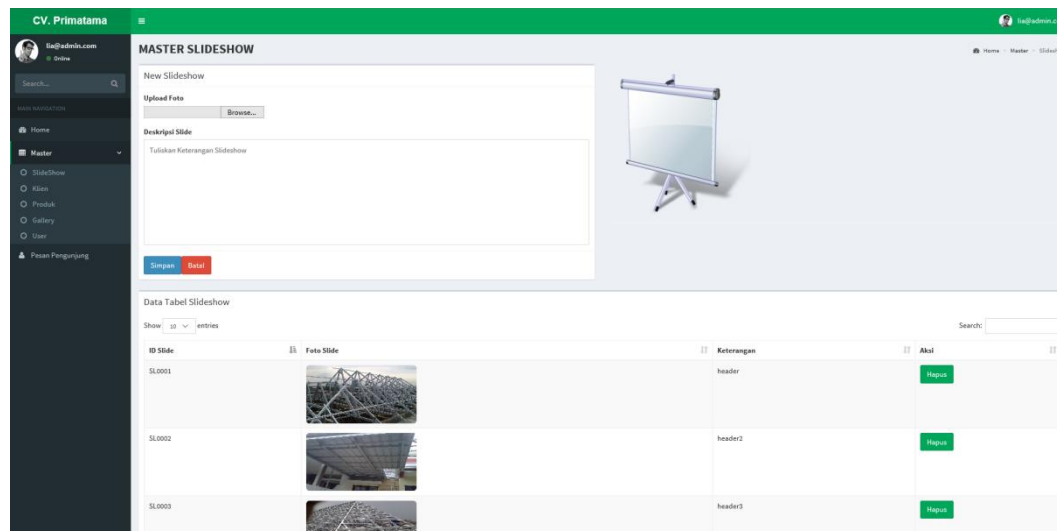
CV. Primatama

lia@admin.c

lia@admin.com
Online

Search...

MAIN NAVIGATION

Home

Master

SlideShow
Klien
Produk
Gallery
User

Pesan Pengunjung

MASTER SLIDESHOW

Home > Master > Slides

New Slideshow

Upload Foto

Browse...

Deskripsi Slide

Tuliskan Keterangan Slideshow

Simpan Batal

Data Tabel Slideshow

Show 10 entries

Search:

| ID Slide | Foto Slide | Keterangan | Aksi |
|---|---|---|---|
| SL0001 | | header | Hapus |
| SL0002 | | header2 | Hapus |
| SL0003 | | header3 | Hapus |